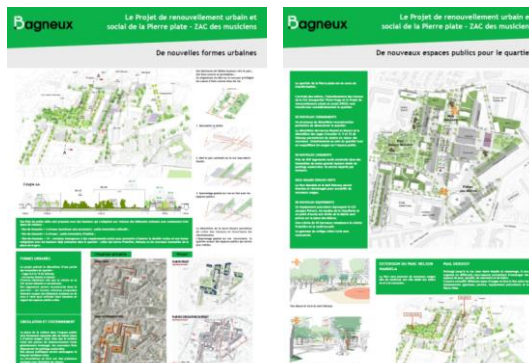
Bagneux

Le Projet de renouvellement urbain et social de la Pierre plate - ZAC des musiciens

De nouvelles formes urbaines

Coupe AA

FORMES URBAINES

CIRCULATION ET STATIONNEMENT

Bagneux

Le Projet de renouvellement urbain et social de la Pierre plate - ZAC des musiciens

De nouveaux espaces publics pour le quartie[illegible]

EXTENSION DU PARC NELSON MANDELA

MAIL MOZART